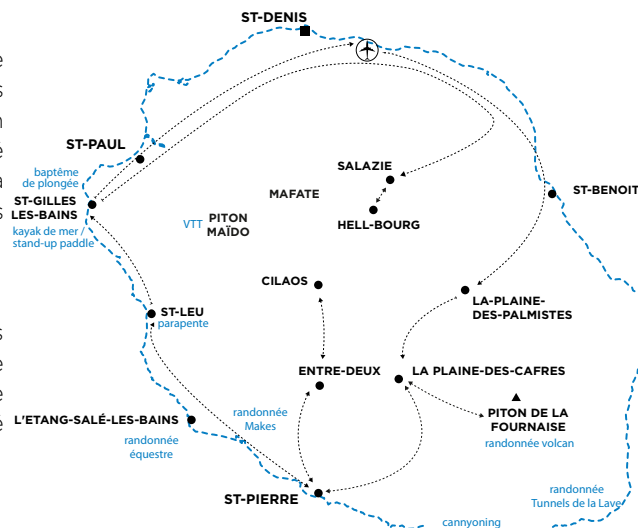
ST-DENIS

ST-PAUL

baptême de plongée

ST-GILLES LES-BAINS

kayak de mer / stand-up paddle

SALAZIE

MAFATE

HELL-BOURG

ST-BENOIT

VTT PITON MAÏDO

CILAOS

LA-PLAINE-DES-PALMISTES

ST-LEU
parapente

ENTRE-DEUX

LA PLAINE-DES-CAFRES

L'ETANG-SALÉ-LES-BAINS

randonnée Makes

PITON DE LA FOURNAISE

randonnée volcan

randonnée équestre

ST-PIERRE

randonnée Tunnels de la Lave

cannyoning